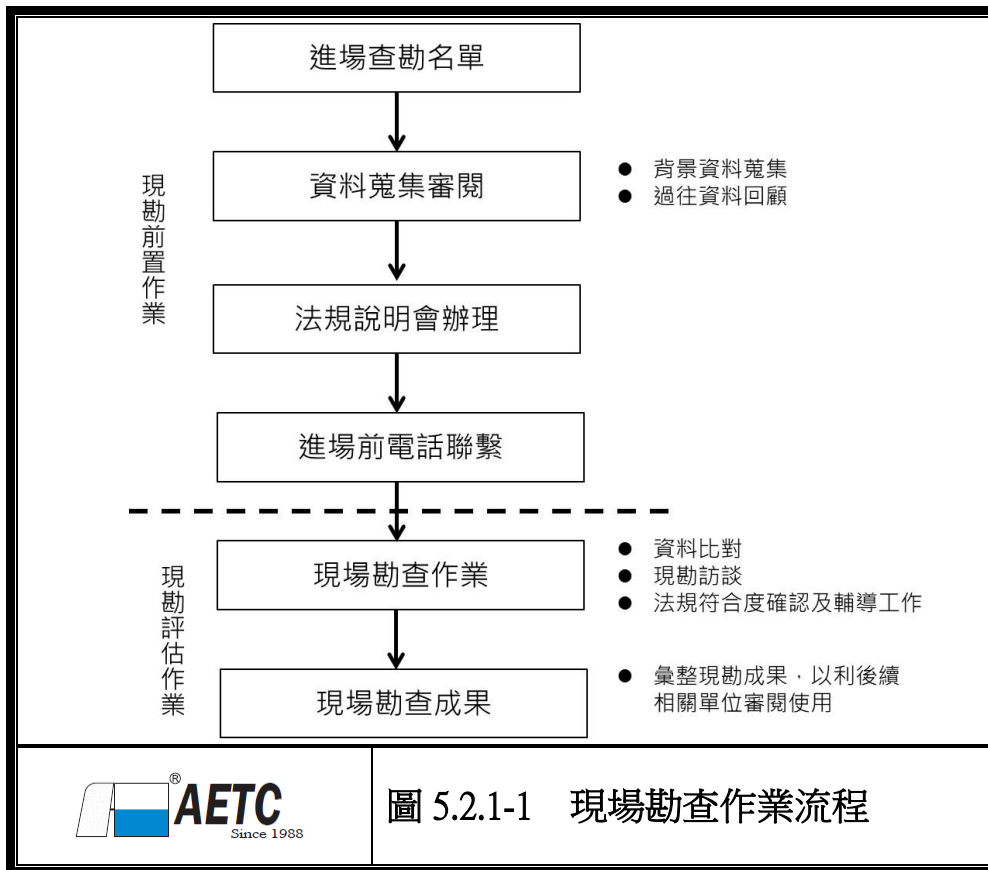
進場查勘名單

現勘前置作業

資料蒐集審閱

● 背景資料蒐集
● 過往資料回顧

法規說明會辦理

進場前電話聯繫

現勘評估作業

現場勘查作業

● 資料比對
● 現勘訪談
● 法規符合度確認及輔導工作

現場勘查成果

● 彙整現勘成果，以利後續相關單位審閱使用

® AETC Since 1988

圖 5.2.1-1　現場勘查作業流程